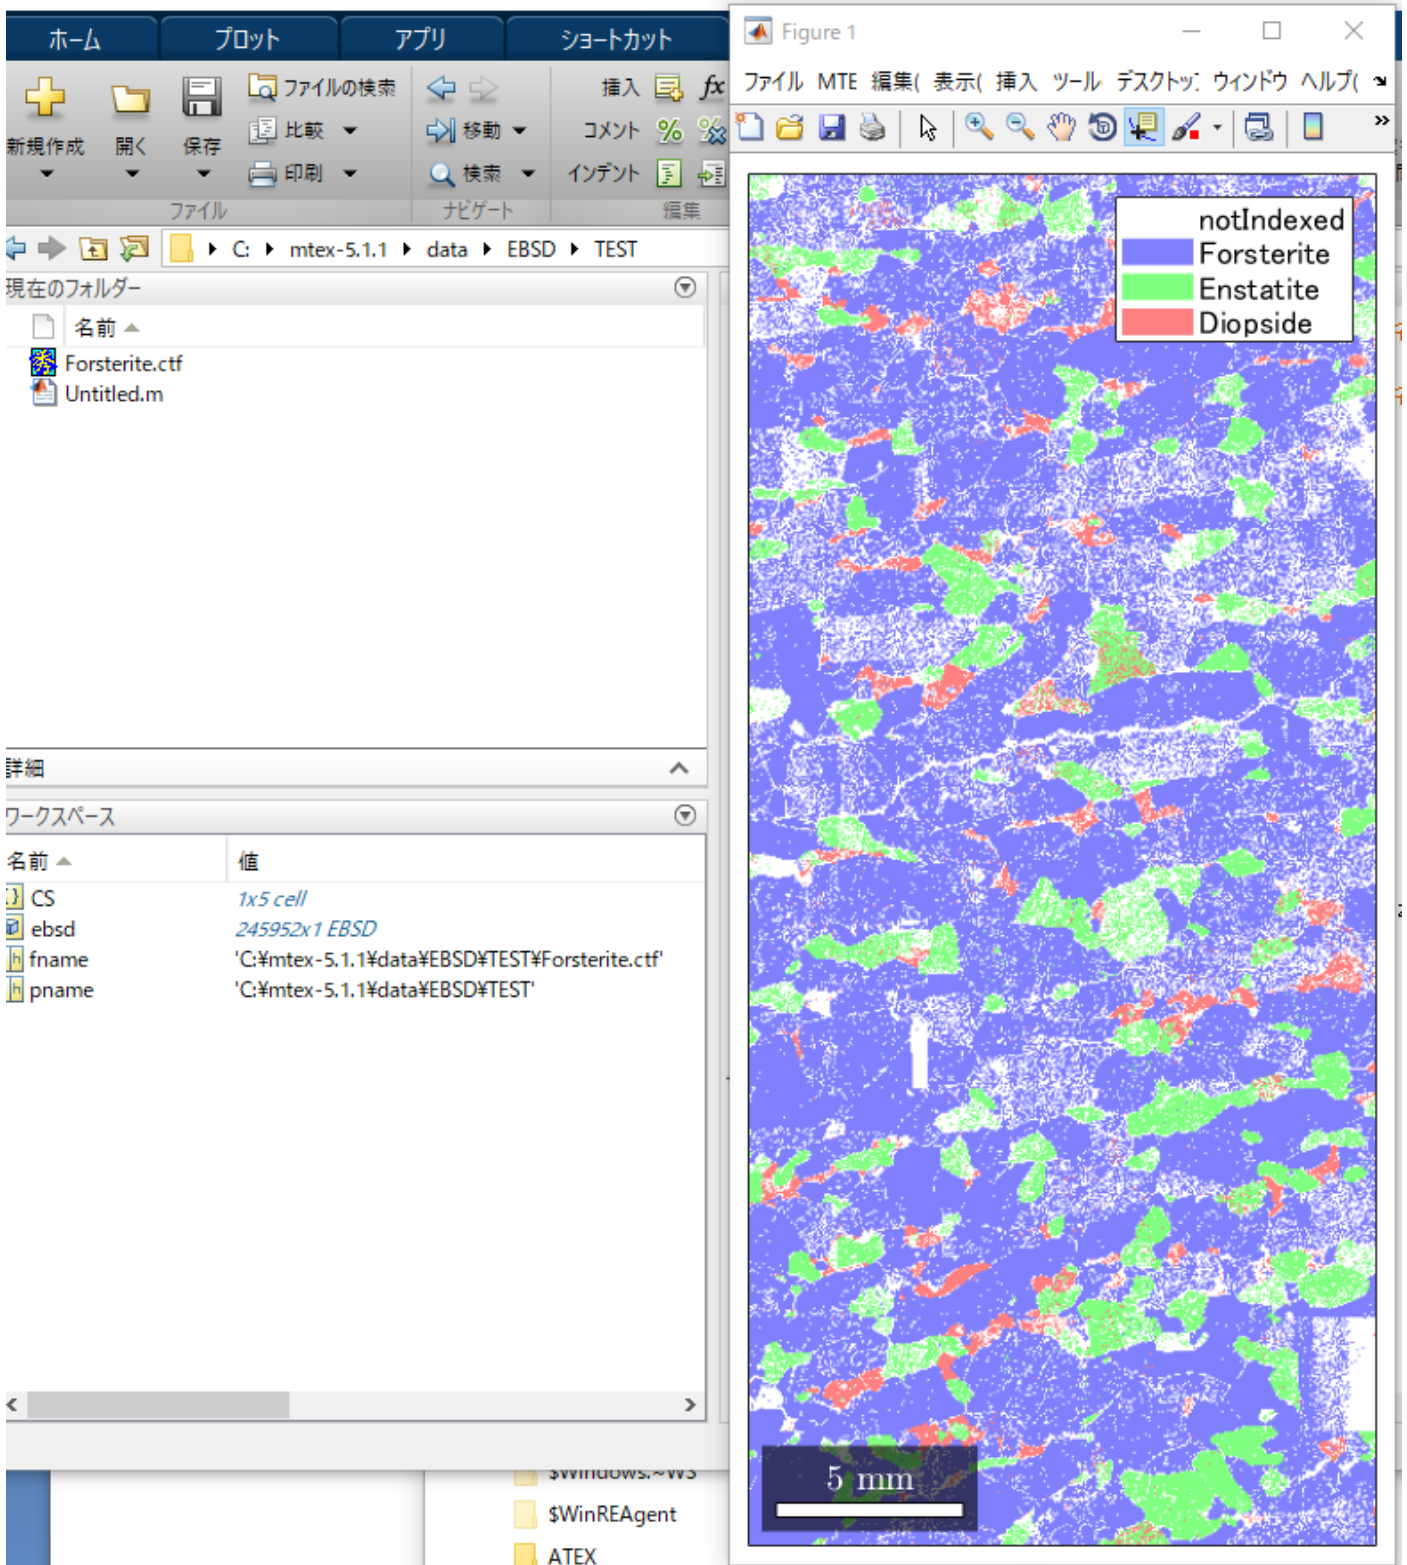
ホーム
プロット
アプリ
ショートカット

新規作成
開く
保存
ファイルの検索
比較
印刷
ファイル
移動
検索
ナビゲート
挿入
$fx$
コメント
インデント
編集

C: mtex-5.1.1 data EBSD TEST

現在のフォルダー
名前
Forsterite.ctf
Untitled.m

詳細

ワークスペース
| 名前 | 値 |
|---|---|
| CS | 1x5 cell |
| ebsd | 245952x1 EBSD |
| fname | 'C:¥mtex-5.1.1¥data¥EBSD¥TEST¥Forsterite.ctf' |
| pname | 'C:¥mtex-5.1.1¥data¥EBSD¥TEST' |

$Windows.~WS
$WinREAgent
ATEX

Figure 1
ファイル MTE 編集( 表示( 挿入 ツール デスクトッ ウィンドウ ヘルプ(

notIndexed
Forsterite
Enstatite
Diopside

5 mm